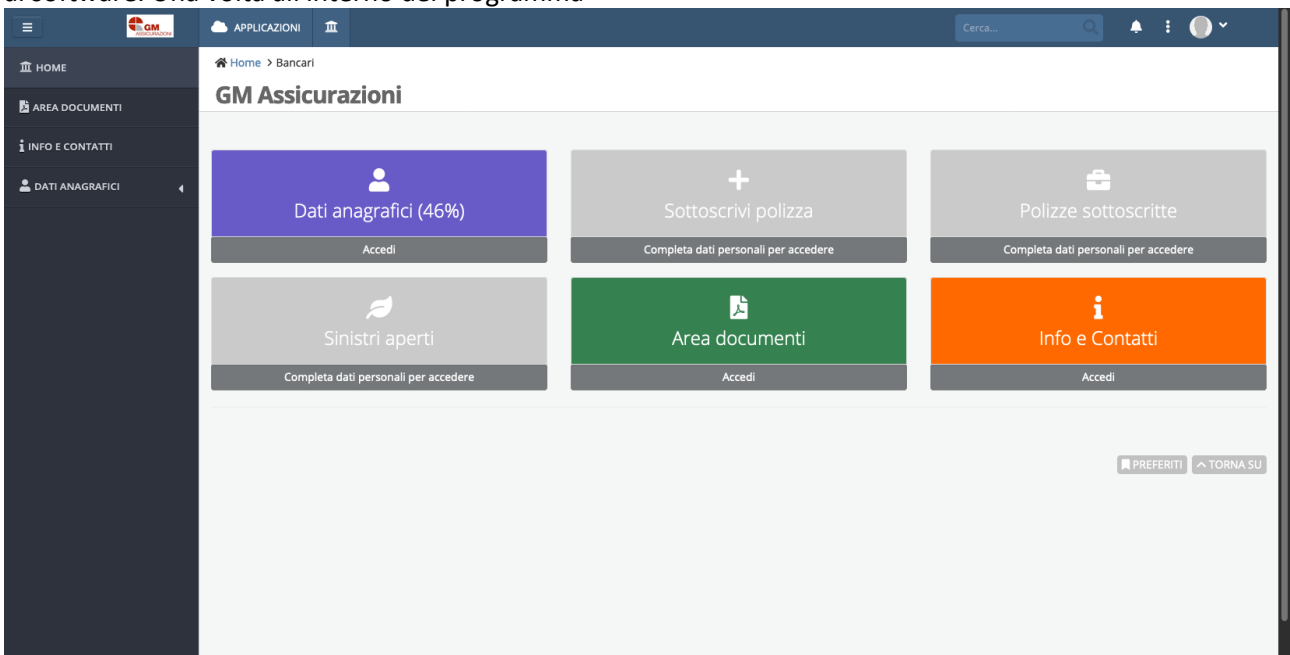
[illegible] Una volta all'interno del programma

GM ASSICURAZIONI

APPLICAZIONI

Cerca...

HOME

AREA DOCUMENTI

INFO E CONTATTI

DATI ANAGRAFICI

Home > Bancari

GM Assicurazioni

Dati anagrafici (46%)

Accedi

Sottoscrivi polizza

Completa dati personali per accedere

Polizze sottoscritte

Completa dati personali per accedere

Sinistri aperti

Completa dati personali per accedere

Area documenti

Accedi

Info e Contatti

Accedi

PREFERITI

TORNA SU